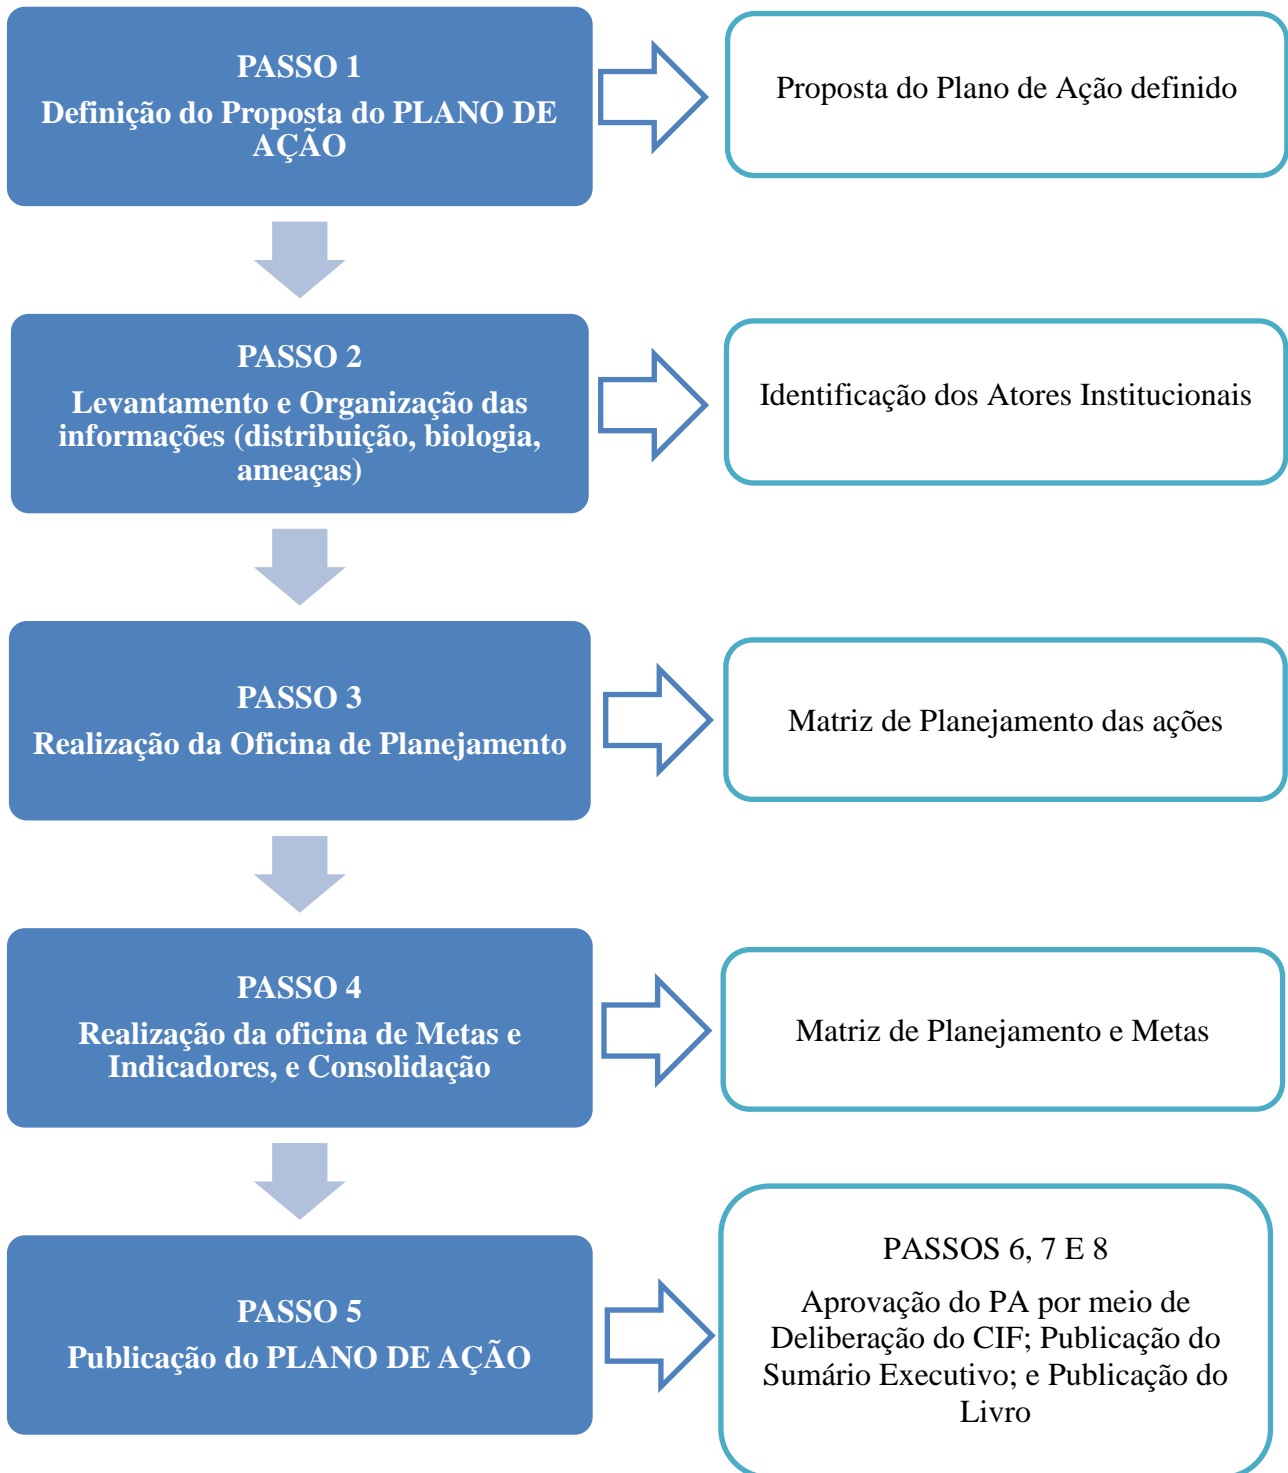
PASSO 1
Definição do Proposta do PLANO DE AÇÃO

Proposta do Plano de Ação definido

PASSO 2
Levantamento e Organização das informações (distribuição, biologia, ameaças)

Identificação dos Atores Institucionais

PASSO 3
Realização da Oficina de Planejamento

Matriz de Planejamento das ações

PASSO 4
Realização da oficina de Metas e Indicadores, e Consolidação

Matriz de Planejamento e Metas

PASSO 5
Publicação do PLANO DE AÇÃO

PASSOS 6, 7 E 8
Aprovação do PA por meio de Deliberação do CIF; Publicação do Sumário Executivo; e Publicação do Livro